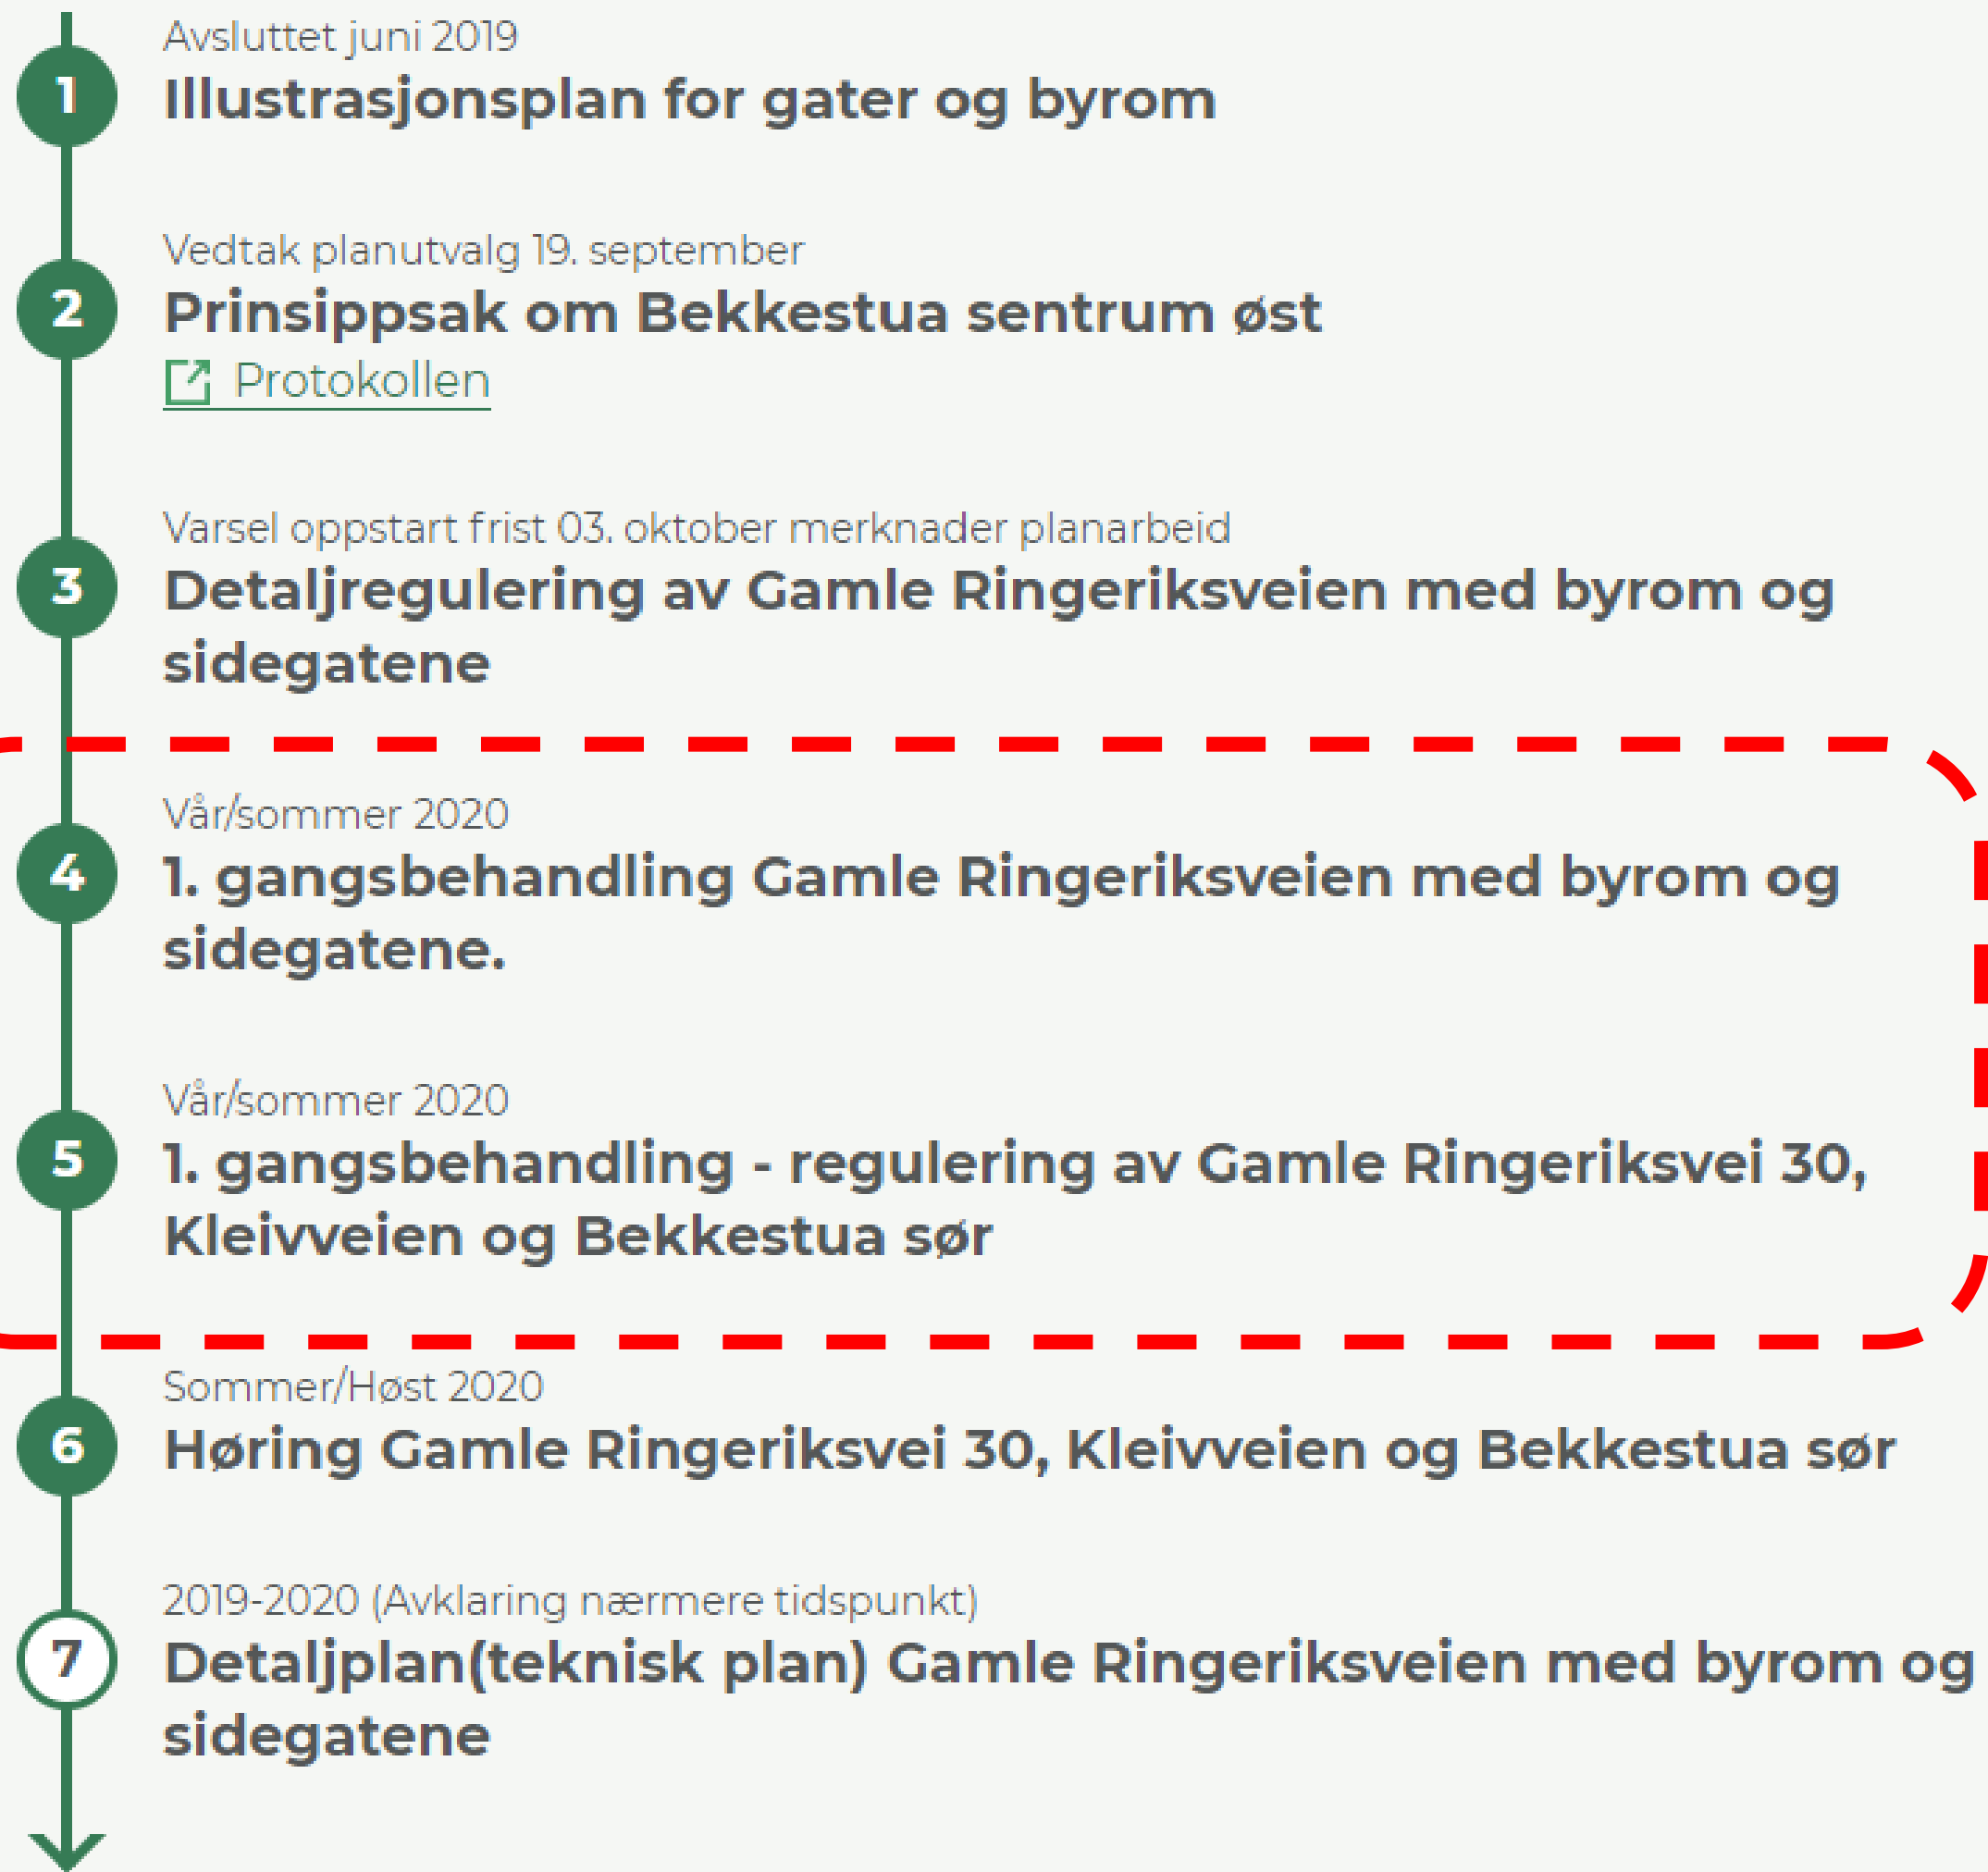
1
Avsluttet juni 2019
Illustrasjonsplan for gater og byrom

2
Vedtak planutvalg 19. september
Prinsippsak om Bekkestua sentrum øst
Protokollen

3
Varsel oppstart frist 03. oktober merknader planarbeid
Detaljregulering av Gamle Ringeriksveien med byrom og sidegatene

4
Vår/sommer 2020
1. gangsbehandling Gamle Ringeriksveien med byrom og sidegatene.

5
Vår/sommer 2020
1. gangsbehandling - regulering av Gamle Ringeriksvei 30, Kleivveien og Bekkestua sør

6
Sommer/Høst 2020
Høring Gamle Ringeriksvei 30, Kleivveien og Bekkestua sør

7
2019-2020 (Avklaring nærmere tidspunkt)
Detaljplan(teknisk plan) Gamle Ringeriksveien med byrom og sidegatene